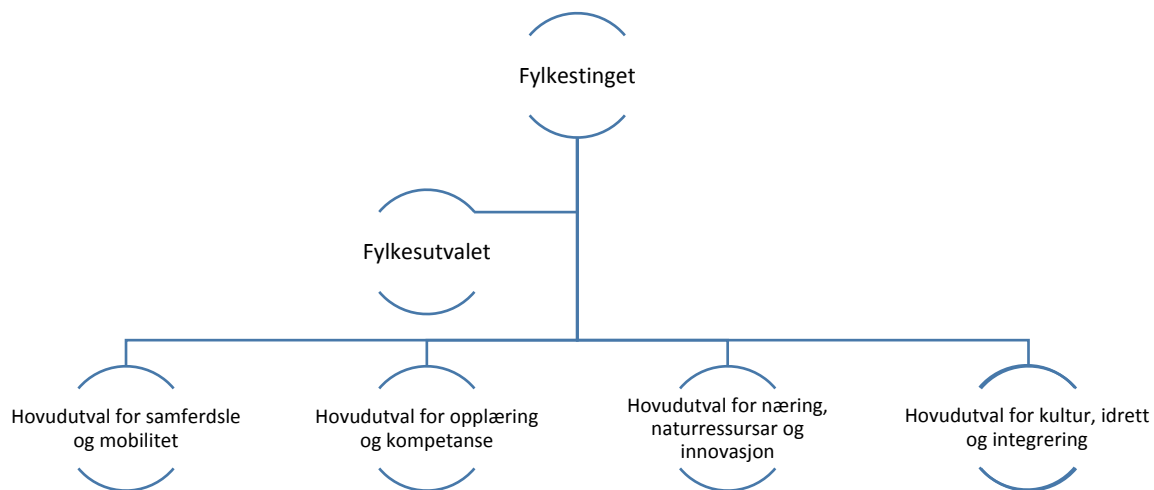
Fylkestinget

Fylkesutvalet

Hovudutval for samferdsle og mobilitet

Hovudutval for opplæring og kompetanse

Hovudutval for næring, naturressursar og innovasjon

Hovudutval for kultur, idrett og integrering